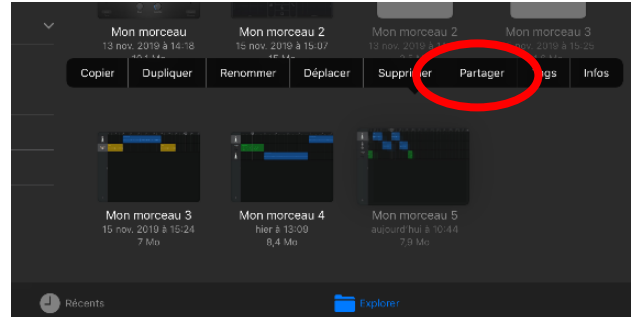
Mon morceau
13 nov. 2019 à 14:18

Mon morceau 2
15 nov. 2019 à 15:07

Mon morceau 2
13 nov. 2019 à 15:06

Mon morceau 3
15 nov. 2019 à 15:25

Copier | Dupliquer | Renommer | Déplacer | Supprimer | Partager | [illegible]gs | Infos

Mon morceau 3
15 nov. 2019 à 15:24
7 Mo

Mon morceau 4
hier à 13:09
8,4 Mo

Mon morceau 5
aujourd'hui à 10:44
7,9 Mo

Récents

Explorer